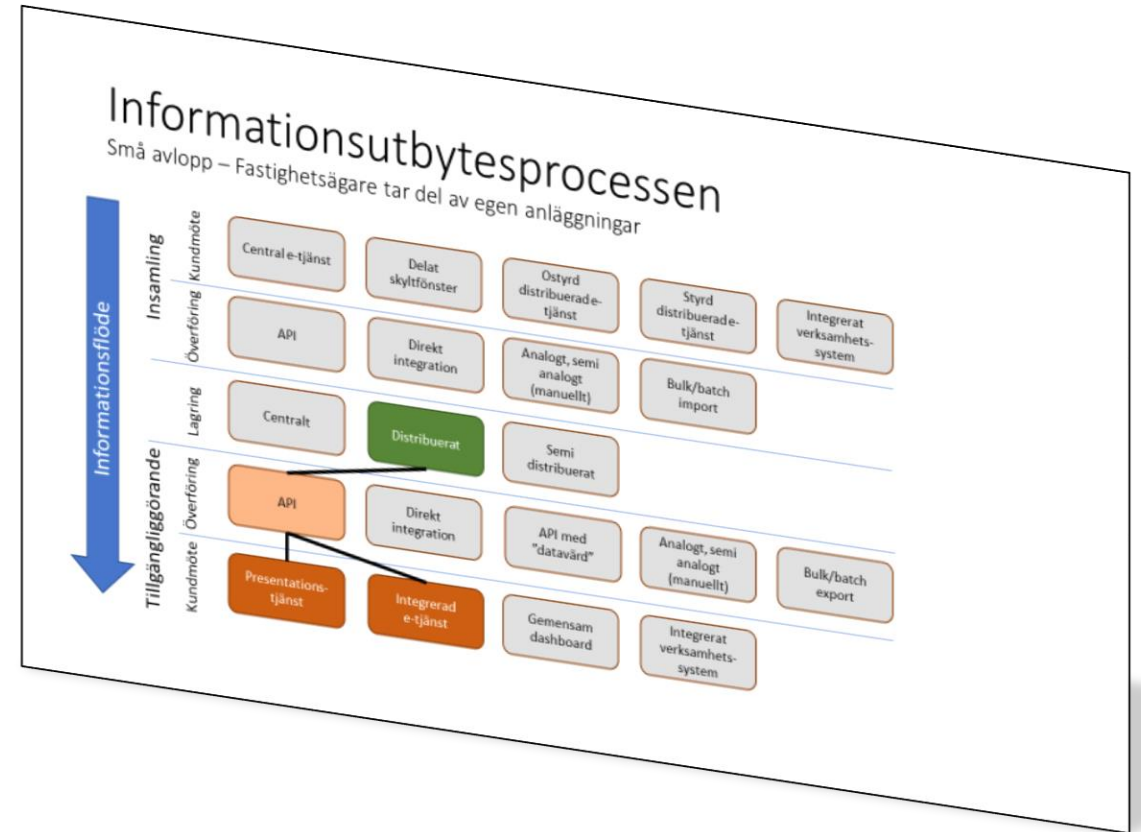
Informationsutbytesprocessen
Små avlopp – Fastighetsägare tar del av egen anläggningar

Informationsflöde

Insamling
Kundmöte
Central e-tjänst
Delat skyltfönster
Ostyrd distribuerad e-tjänst
Styrd distribuerad e-tjänst
Integrerat verksamhets-system

Överföring
API
Direkt integration
Analogt, semi analogt (manuellt)
Bulk/batch import

Lagring
Centralt
Distribuerat
Semi distribuerat

Tillgängliggörande
Överföring
API
Direkt integration
API med "datavård"
Analogt, semi analogt (manuellt)
Bulk/batch export

Kundmöte
Presentations-tjänst
Integrerad e-tjänst
Gemensam dashboard
Integrerat verksamhets-system